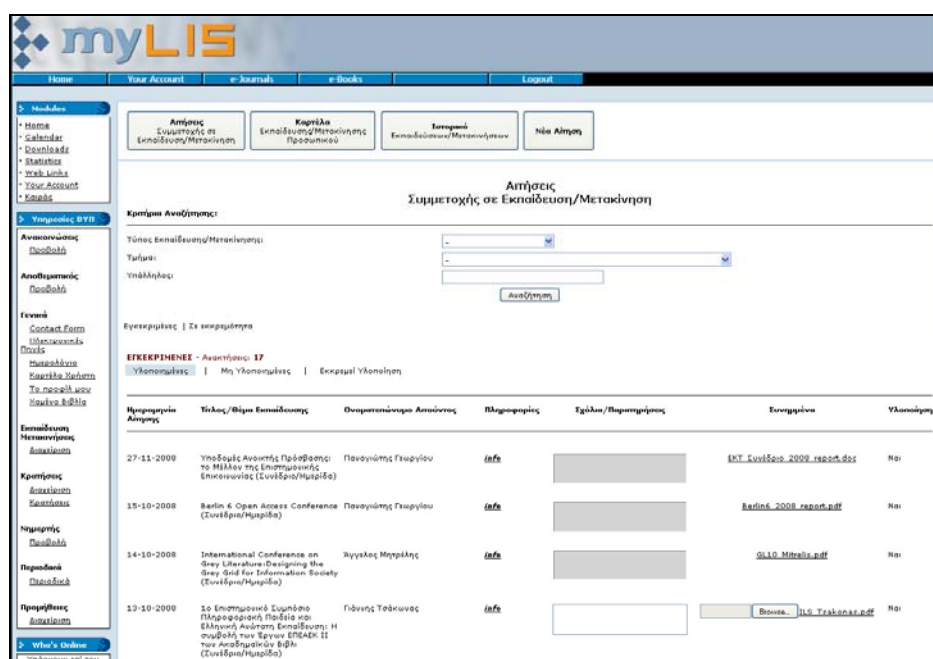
myLIS

Home | Your Account | e-Journals | e-Books | Logout

Modules
Home
Calendar
Downloads
Statistics
Web Links
Your Account
Καιρός

Υπηρεσίες ΒΥΠ

Ανακοινώσεις
Προβολή

Αποθετηριακός
Προβολή

Γενικά
Contact Form
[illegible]
Πυλίς
Ημερολόγιο
Καρτέλα Χρήστη
Το προφίλ μου
Χαμένα Βιβλία

Εκπαίδευση Μετακινήσεις
Διαχείριση

Κρατήσεις
Διαχείριση
Κρατήσεις

Νημερτής
Προβολή

Περιοδικά
Περιοδικά

Προμήθειες
Διαχείριση

Who's Online
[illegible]

Αιτήσεις Συμμετοχής σε Εκπαίδευση/Μετακίνηση | Καρτέλα Εκπαίδευσης/Μετακίνησης Προσωπικού | Ιστορικό Εκπαιδεύσεων/Μετακινήσεων | Νέα Αίτηση

Αιτήσεις
Συμμετοχής σε Εκπαίδευση/Μετακίνηση

Κριτήρια Αναζήτησης:

Τύπος Εκπαίδευσης/Μετακίνησης: -
Τμήμα: -
Υπάλληλος:
Αναζήτηση

Εγκεκριμένες | Σε εκκρεμότητα

ΕΓΚΕΚΡΙΜΕΝΕΣ - Αναζητήσεις: 17
Υλοποιημένες | Μη Υλοποιημένες | Εκκρεμεί Υλοποίηση

| Ημερομηνία Αίτησης | Τίτλος/Θέμα Εκπαίδευσης | Ονοματεπώνυμο Αιτούντος | Πληροφορίες | Σχόλια/Παρατηρήσεις | Συνημμένα | Υλοποίηση |
|---|---|---|---|---|---|---|
| 27-11-2008 | Υποδομές Ανοικτής Πρόσβασης: το Μέλλον της Επιστημονικής Επικοινωνίας (Συνέδριο/Ημερίδα) | Παναγιώτης Γεωργίου | info | | ΕΚΤ Συνέδριο 2008 report.doc | Ναι |
| 15-10-2008 | Berlin 6 Open Access Conference (Συνέδριο/Ημερίδα) | Παναγιώτης Γεωργίου | info | | Berlin6 2008 report.pdf | Ναι |
| 14-10-2008 | International Conference on Grey Literature:Designing the Grey Grid for Information Society (Συνέδριο/Ημερίδα) | Άγγελος Μητρέλης | info | | GL10 Mitrelis.pdf | Ναι |
| 13-10-2008 | 1ο Επιστημονικό Συμπόσιο Πληροφοριακή Παιδεία και Ελληνική Ανώτατη Εκπαίδευση: Η συμβολή των Έργων ΕΠΕΑΕΚ ΙΙ των Ακαδημαϊκών Βιβλ (Συνέδριο/Ημερίδα) | Γιάννης Τσάκωνας | info | | Browse... ILS Tsakonas.pdf | Ναι |